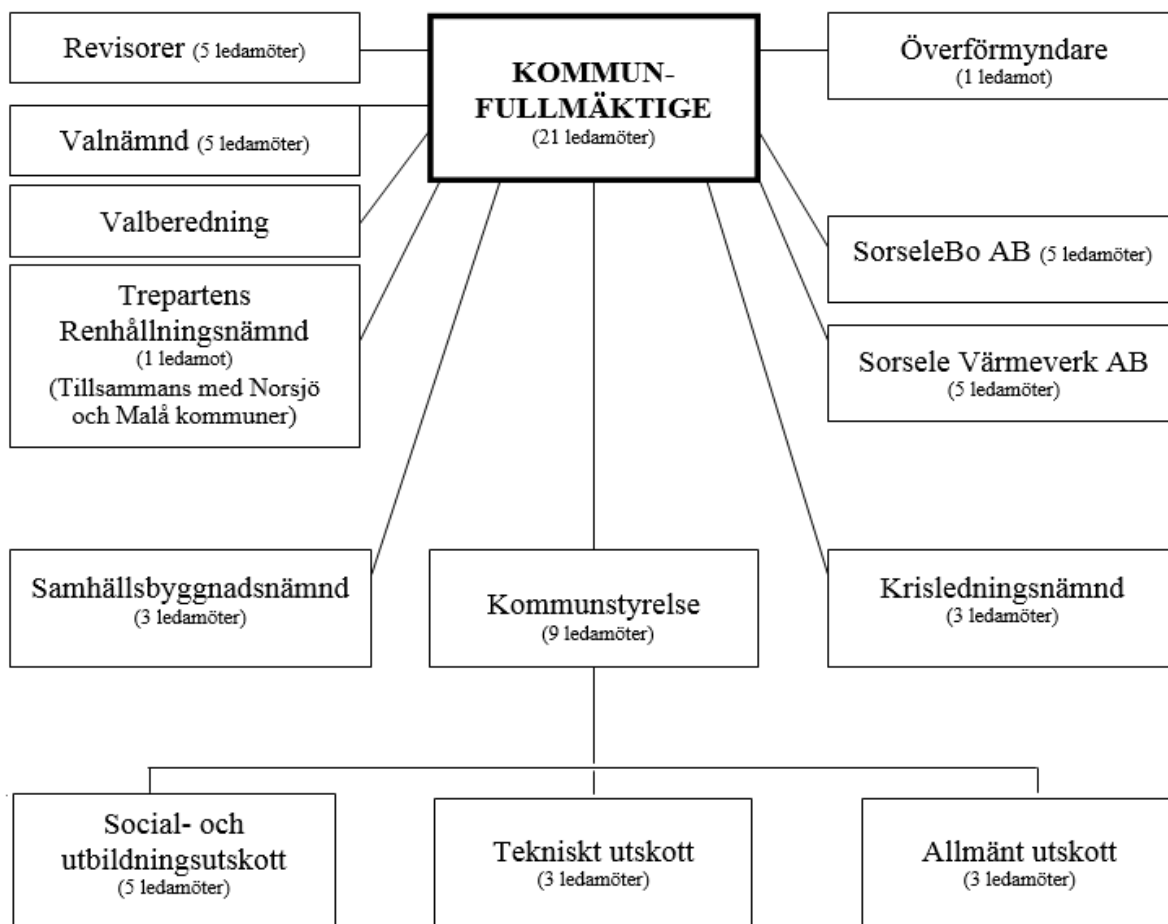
Revisorer (5 ledamöter)

KOMMUNFULLMÄKTIGE
(21 ledamöter)

Överförmyndare
(1 ledamot)

Valnämnd (5 ledamöter)

Valberedning

Trepartens Renhållningsnämnd
(1 ledamot)
(Tillsammans med Norsjö och Malå kommuner)

SorseleBo AB (5 ledamöter)

Sorsele Värmeverk AB
(5 ledamöter)

Samhällsbyggnadsnämnd
(3 ledamöter)

Kommunstyrelse
(9 ledamöter)

Krisledningsnämnd
(3 ledamöter)

Social- och utbildningsutskott
(5 ledamöter)

Tekniskt utskott
(3 ledamöter)

Allmänt utskott
(3 ledamöter)